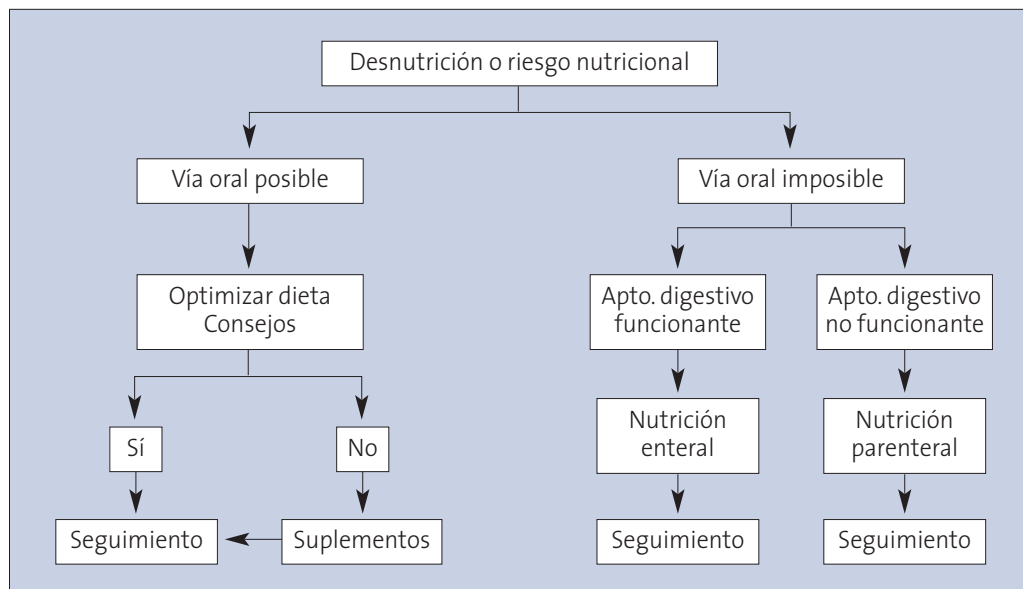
Desnutrición o riesgo nutricional

Vía oral posible

Vía oral imposible

Optimizar dieta
Consejos

Apto. digestivo funcionante

Apto. digestivo no funcionante

Sí

No

Nutrición enteral

Nutrición parenteral

Seguimiento

Suplementos

Seguimiento

Seguimiento